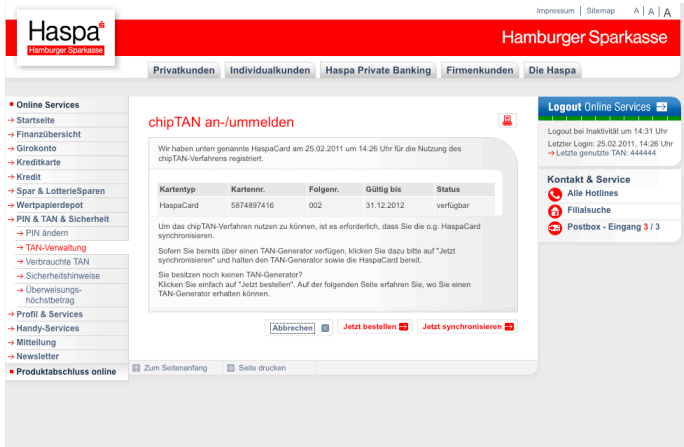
Haspa
Hamburger Sparkasse

Impressum | Sitemap   A | A | A

Hamburger Sparkasse

Privatkunden | Individualkunden | Haspa Private Banking | Firmenkunden | Die Haspa

Online Services
Startseite
Finanzübersicht
Girokonto
Kreditkarte
Kredit
Spar & LotterieSparen
Wertpapierdepot
PIN & TAN & Sicherheit
PIN ändern
TAN-Verwaltung
Verbrauchte TAN
Sicherheitshinweise
Überweisungshöchstbetrag
Profil & Services
Handy-Services
Mitteilung
Newsletter
Produktabschluss online

chipTAN an-/ummelden

Wir haben unten genannte HaspaCard am 25.02.2011 um 14:26 Uhr für die Nutzung des chipTAN-Verfahrens registriert.

| Kartentyp | Kartennr. | Folgenr. | Gültig bis | Status |
|---|---|---|---|---|
| HaspaCard | 5874897416 | 002 | 31.12.2012 | verfügbar |

Um das chipTAN-Verfahren nutzen zu können, ist es erforderlich, dass Sie die o.g. HaspaCard synchronisieren.

Sofern Sie bereits über einen TAN-Generator verfügen, klicken Sie dazu bitte auf "Jetzt synchronisieren" und halten den TAN-Generator sowie die HaspaCard bereit.

Sie besitzen noch keinen TAN-Generator?
Klicken Sie einfach auf "Jetzt bestellen". Auf der folgenden Seite erfahren Sie, wo Sie einen TAN-Generator erhalten können.

Abbrechen   Jetzt bestellen   Jetzt synchronisieren

Zum Seitenanfang   Seite drucken

Logout Online Services

Logout bei Inaktivität um 14:31 Uhr
Letzter Login: 25.02.2011, 14:26 Uhr
Letzte genutzte TAN: 444444

Kontakt & Service
Alle Hotlines
Filialsuche
Postbox - Eingang 3 / 3